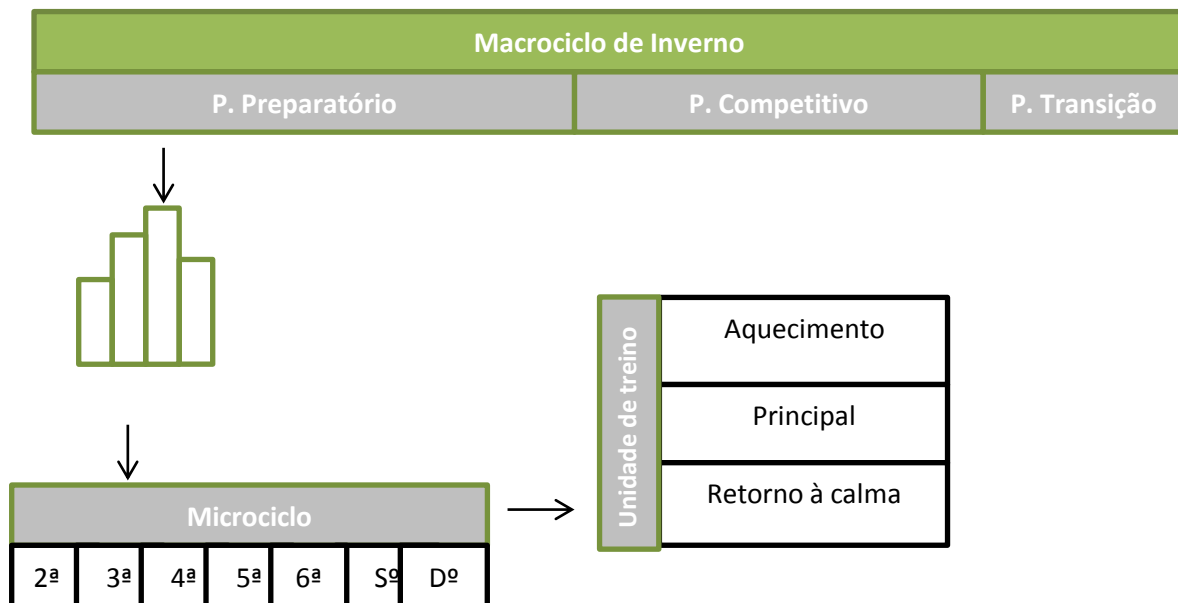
Macrociclo de Inverno

| P. Preparatório | P. Competitivo | P. Transição |
|---|---|---|

Unidade de treino

| Aquecimento |
|---|
| Principal |
| Retorno à calma |

Microciclo

| 2ª | 3ª | 4ª | 5ª | 6ª | Sº | Dº |
|---|---|---|---|---|---|---|